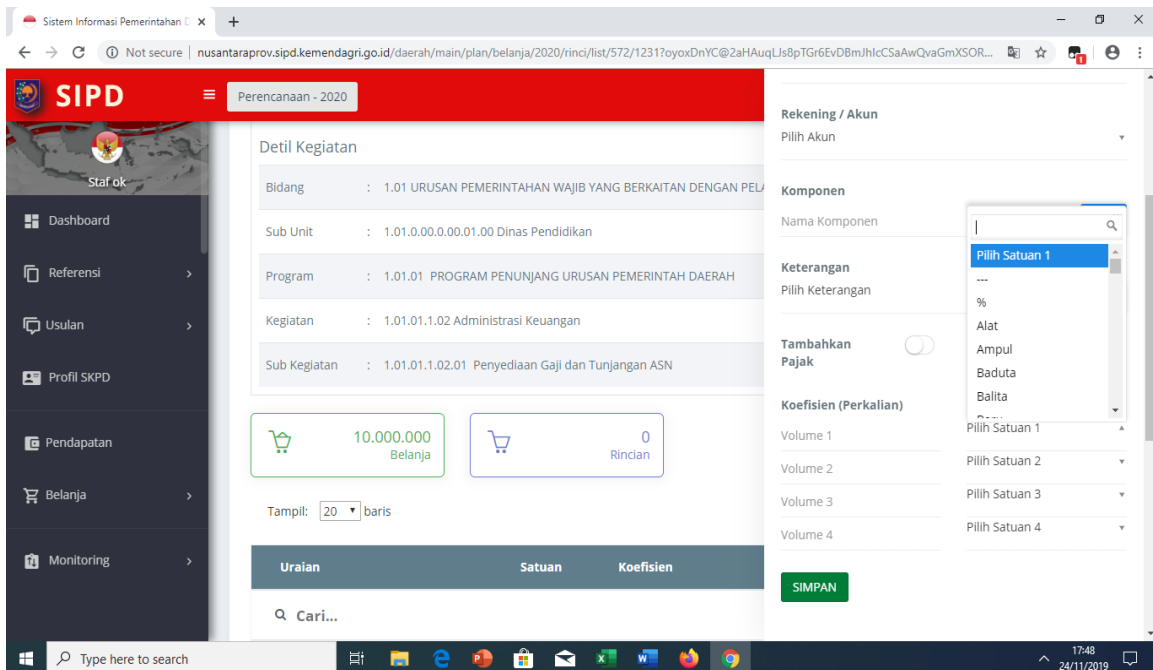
Sistem Informasi Pemerintahan D ×
+

Not secure | nusantaraprov.sipd.kemendagri.go.id/daerah/main/plan/belanja/2020/rinci/list/572/1231?oyoxDnYC@2aHAuqLJs8pTGr6EvDBmJhIcCSaAwQvaGmXSOR...

SIPD
Perencanaan - 2020

Staf ok

Dashboard
Referensi
Usulan
Profil SKPD
Pendapatan
Belanja
Monitoring

Detil Kegiatan

| | |
|---|---|
| Bidang | : 1.01 URUSAN PEMERINTAHAN WAJIB YANG BERKAITAN DENGAN PEL |
| Sub Unit | : 1.01.0.00.0.00.01.00 Dinas Pendidikan |
| Program | : 1.01.01 PROGRAM PENUNJANG URUSAN PEMERINTAH DAERAH |
| Kegiatan | : 1.01.01.1.02 Administrasi Keuangan |
| Sub Kegiatan | : 1.01.01.1.02.01 Penyediaan Gaji dan Tunjangan ASN |

10.000.000
Belanja

0
Rincian

Tampil: 20 baris

| Uraian | Satuan | Koefisien |
|---|---|---|

Cari...

Rekening / Akun
Pilih Akun

Komponen
Nama Komponen

Keterangan
Pilih Keterangan

Tambahkan Pajak

Koefisien (Perkalian)
Volume 1
Volume 2
Volume 3
Volume 4

Pilih Satuan 1
---
%
Alat
Ampul
Baduta
Balita

Pilih Satuan 1
Pilih Satuan 2
Pilih Satuan 3
Pilih Satuan 4

SIMPAN

Type here to search
17:48
24/11/2019